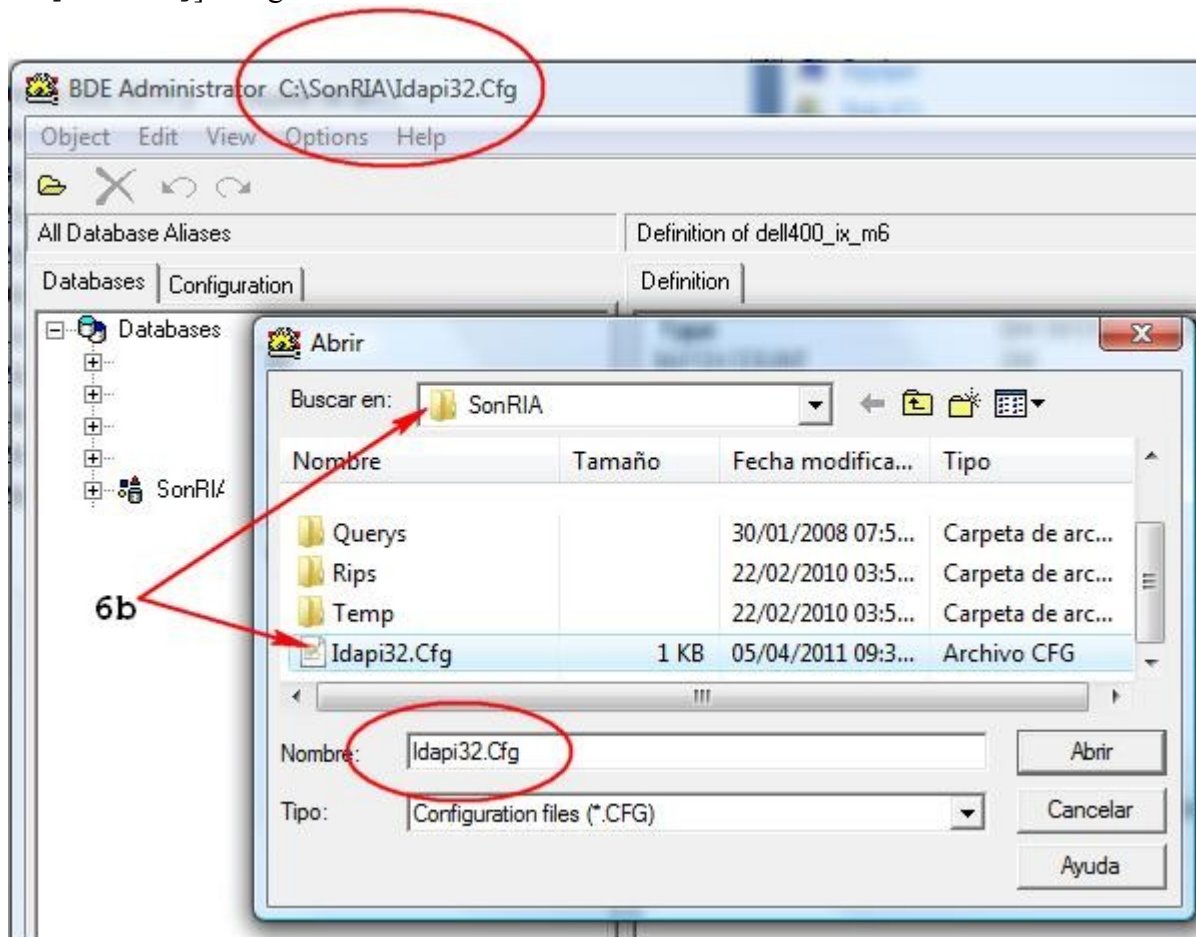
BDE Administrator C:\SonRIA\Idapi32.Cfg

Object Edit View Options Help

All Database Aliases

Definition of dell400_ix_m6

Databases | Configuration

Definition

Databases

SonRIA

Abrir

Buscar en: SonRIA

| Nombre | Tamaño | Fecha modifica... | Tipo |
|---|---|---|---|
| Querys | | 30/01/2008 07:5... | Carpeta de arc... |
| Rips | | 22/02/2010 03:5... | Carpeta de arc... |
| Temp | | 22/02/2010 03:5... | Carpeta de arc... |
| Idapi32.Cfg | 1 KB | 05/04/2011 09:3... | Archivo CFG |

6b

Nombre: Idapi32.Cfg

Abrir

Tipo: Configuration files (*.CFG)

Cancelar

Ayuda